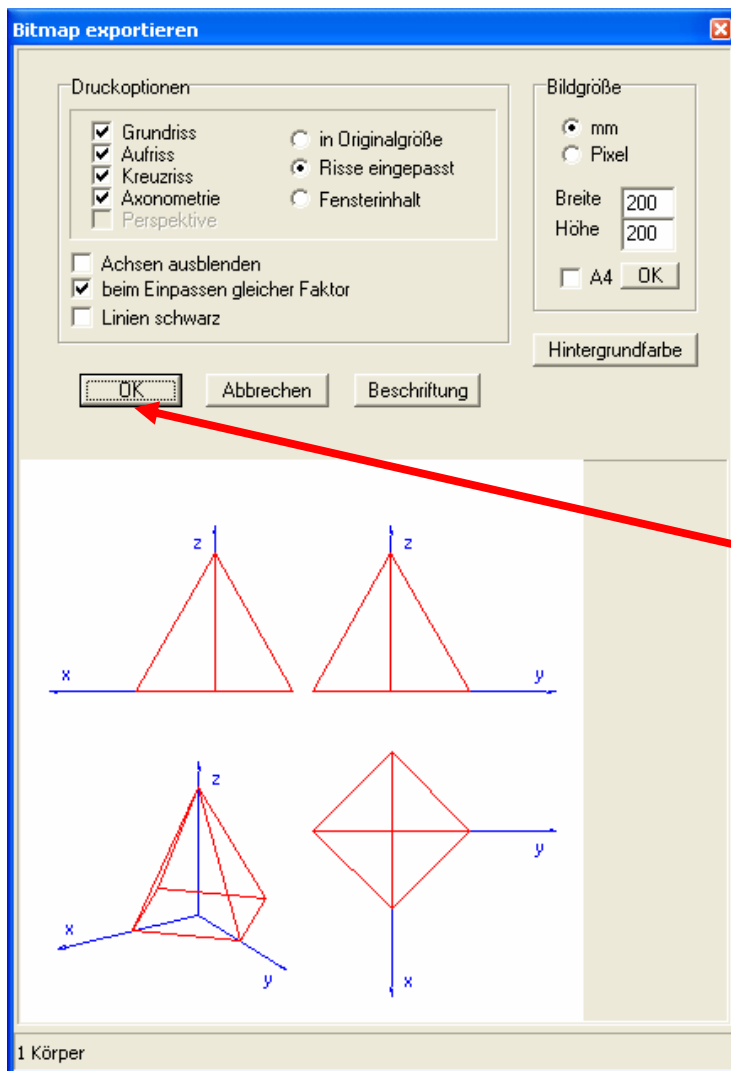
Bitmap exportieren

Druckoptionen

Grundriss
Aufriss
Kreuzriss
Axonometrie
Perspektive

in Originalgröße
Risse eingepasst
Fensterinhalt

Achsen ausblenden
beim Einpassen gleicher Faktor
Linien schwarz

Bildgröße
mm
Pixel
Breite 200
Höhe 200
A4 OK

Hintergrundfarbe

OK Abbrechen Beschriftung

z
x
z
y
z
x
y
y
x

1 Körper